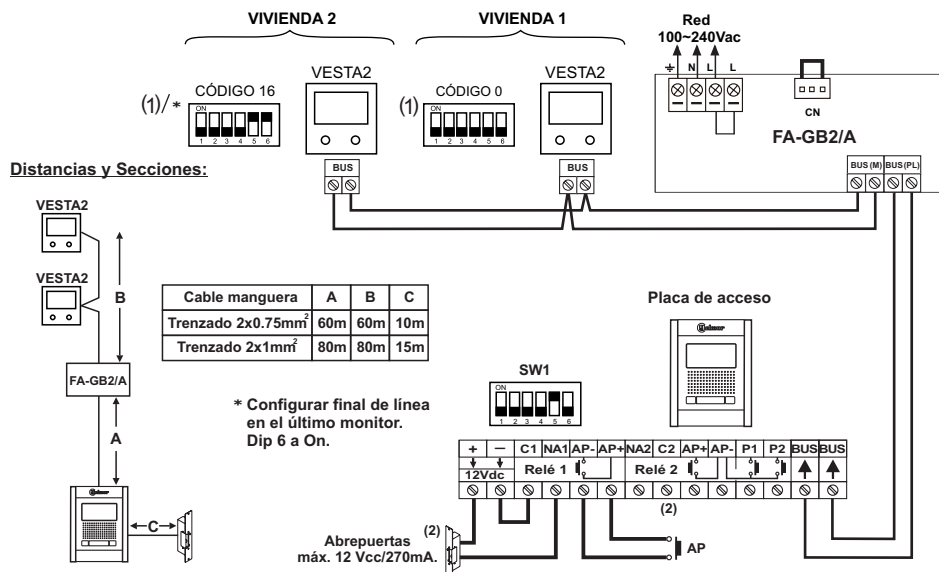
VIVIENDA 2

VIVIENDA 1

Red
100~240Vac

(1)/*
CÓDIGO 16
ON
1 2 3 4 5 6

VESTA2

(1)
CÓDIGO 0
ON
1 2 3 4 5 6

VESTA2

BUS

BUS

N L L

CN

FA-GB2/A

BUS (M) BUS (PL)

Distancias y Secciones:

VESTA2

VESTA2

B

FA-GB2/A

A

C

| Cable manguera | A | B | C |
|---|---|---|---|
| Trenzado 2x0.75mm$^2$ | 60m | 60m | 10m |
| Trenzado 2x1mm$^2$ | 80m | 80m | 15m |

Placa de acceso

SW1
ON
1 2 3 4 5 6

* Configurar final de línea en el último monitor. Dip 6 a On.

+ — 12Vdc C1 NA1 Relé 1 AP- AP+ NA2 C2 Relé 2 AP+ AP- P1 P2 BUS BUS

(2)

(2)
Abrepuertas
máx. 12 Vcc/270mA.

AP